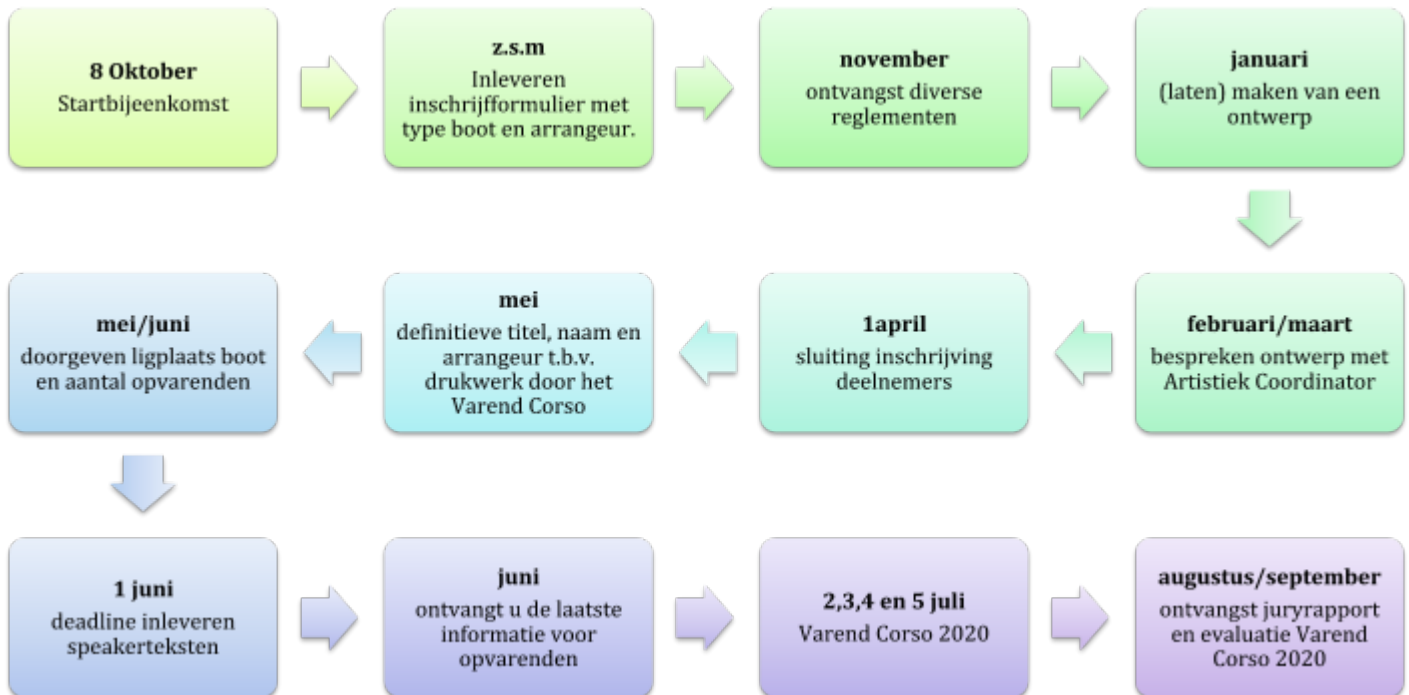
**8 Oktober**
Startbijeenkomst

**z.s.m**
Inleveren inschrijfformulier met type boot en arrangeur.

**november**
ontvangst diverse reglementen

**januari**
(laten) maken van een ontwerp

**februari/maart**
bespreken ontwerp met Artistiek Coordinator

**1april**
sluiting inschrijving deelnemers

**mei**
definitieve titel, naam en arrangeur t.b.v. drukwerk door het Varend Corso

**mei/juni**
doorgeven ligplaats boot en aantal opvarenden

**1 juni**
deadline inleveren speakerteksten

**juni**
ontvangt u de laatste informatie voor opvarenden

**2,3,4 en 5 juli**
Varend Corso 2020

**augustus/september**
ontvangst juryrapport en evaluatie Varend Corso 2020